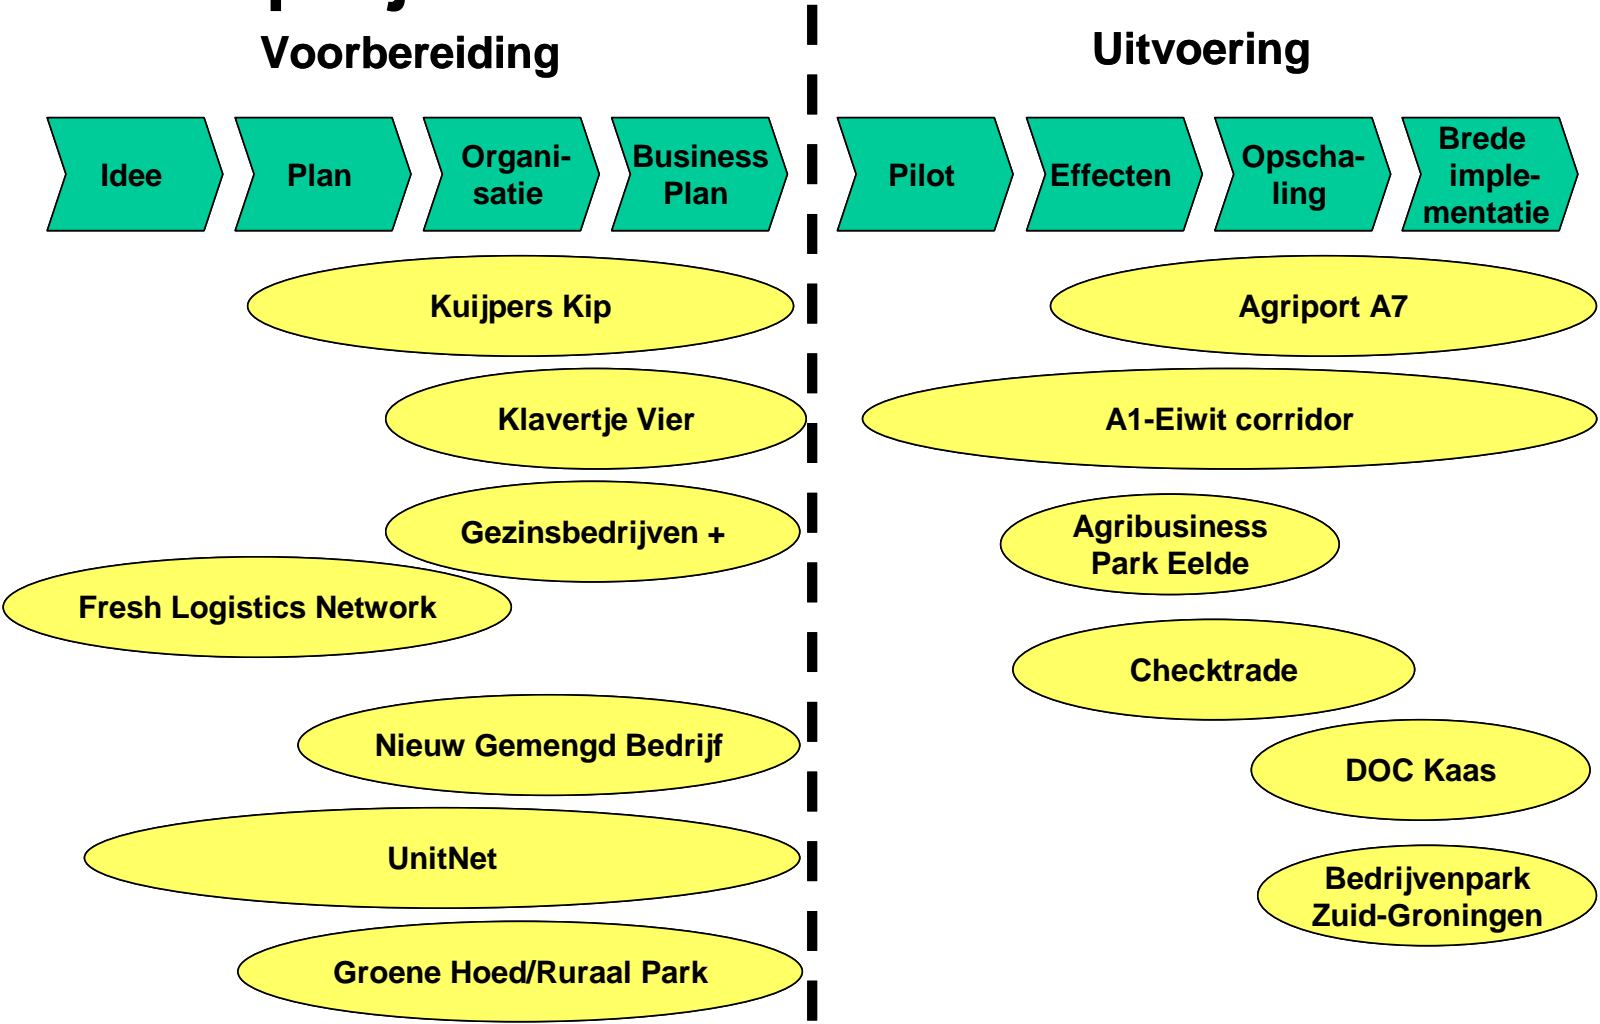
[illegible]

Voorbereiding

Uitvoering

Idee

Plan

Organisatie

Business Plan

Pilot

Effecten

Opschaling

Brede implementatie

Kuijpers Kip

Agriport A7

Klavertje Vier

A1-Eiwit corridor

Gezinsbedrijven +

Agribusiness Park Eelde

Fresh Logistics Network

Checktrade

Nieuw Gemengd Bedrijf

DOC Kaas

UnitNet

Bedrijvenpark Zuid-Groningen

Groene Hoed/Ruraal Park